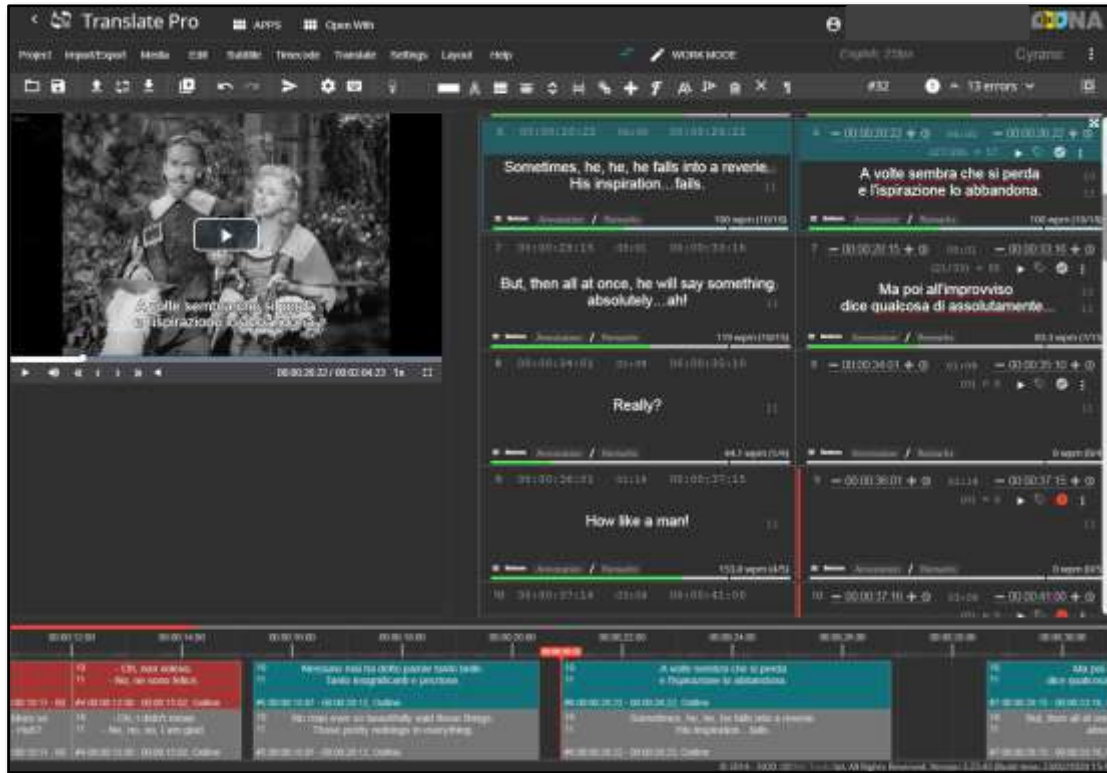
Translate Pro APPS Open With

Project Import/Export Media Edit Subtitle Timecode Translate Settings Layout Help WORK MODE Cyrano

#32 13 errors

A volte sembra che si perda e l'ispirazione lo abbandona.

00:00:26:22 / 00:02:04:23 1x

6 00:00:20:22 00:00:29:22

Sometimes, he, he, he falls into a reverie... His inspiration...fails.

100 wpm

6 00:00:20:22 00:00:30:22

A volte sembra che si perda e l'ispirazione lo abbandona.

100 wpm

7 00:00:29:15 00:00:34:16

But, then all at once, he will say something absolutely...ah!

119 wpm

7 00:00:20:15 00:00:33:16

Ma poi all'improvviso dice qualcosa di assolutamente...

8 00:00:34:01 00:00:35:10

Really?

8 00:00:34:01 00:00:35:10

9 00:00:36:01 00:00:37:15

How like a man!

153.8 wpm

9 00:00:36:01 00:00:37:15

10 00:00:37:16 00:00:41:00

10 00:00:37:16 00:00:41:00

- Oh, non volevo. - No, ne sono felice.

Nessuno mai ha detto parole tanto belle. Tanto insignificanti e preziose.

A volte sembra che si perda e l'ispirazione lo abbandona.

Ma poi dice qualcosa

- Oh, I didn't mean - No, no, no, I am glad.

No man ever so beautifully said those things. Those pretty nothings in everything.

Sometimes, he, he, he falls into a reverie... His inspiration... fails.

But, then all at once